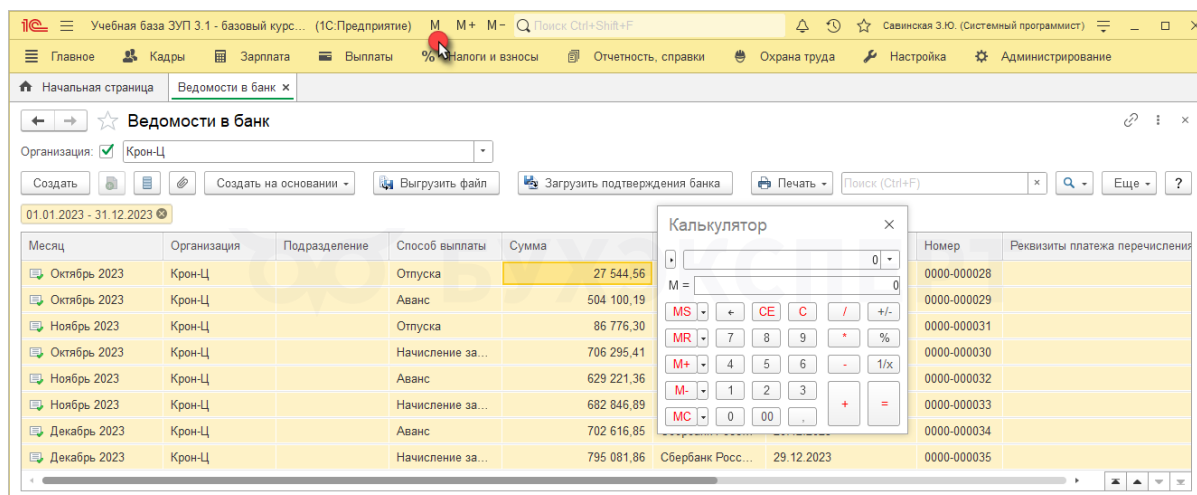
1С Учебная база ЗУП 3.1 - базовый курс... (1С:Предприятие) M M+ M- Поиск Ctrl+Shift+F Савинская З.Ю. (Системный программист)

Главное Кадры Зарплата Выплаты Налоги и взносы Отчетность, справки Охрана труда Настройка Администрирование

Начальная страница Ведомости в банк ×

Ведомости в банк

Организация: Крон-Ц

Создать Создать на основании Выгрузить файл Загрузить подтверждения банка Печать Поиск (Ctrl+F) Еще ?

01.01.2023 - 31.12.2023

| Месяц | Организация | Подразделение | Способ выплаты | Сумма | | | Номер | Реквизиты платежа перечисления |
|---|---|---|---|---|---|---|---|---|
| Октябрь 2023 | Крон-Ц | | Отпуска | 27 544,56 | | | 0000-000028 | |
| Октябрь 2023 | Крон-Ц | | Аванс | 504 100,19 | | | 0000-000029 | |
| Ноябрь 2023 | Крон-Ц | | Отпуска | 86 776,30 | | | 0000-000031 | |
| Октябрь 2023 | Крон-Ц | | Начисление за... | 706 295,41 | | | 0000-000030 | |
| Ноябрь 2023 | Крон-Ц | | Аванс | 629 221,36 | | | 0000-000032 | |
| Ноябрь 2023 | Крон-Ц | | Начисление за... | 682 846,89 | | | 0000-000033 | |
| Декабрь 2023 | Крон-Ц | | Аванс | 702 616,85 | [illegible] | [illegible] | 0000-000034 | |
| Декабрь 2023 | Крон-Ц | | Начисление за... | 795 081,86 | Сбербанк Росс... | 29.12.2023 | 0000-000035 | |

Калькулятор ×

0

M = 0

MS ← CE C / +/-
MR 7 8 9 * %
M+ 4 5 6 - 1/x
M- 1 2 3 + =
MC 0 00 ,

бухэксперт8